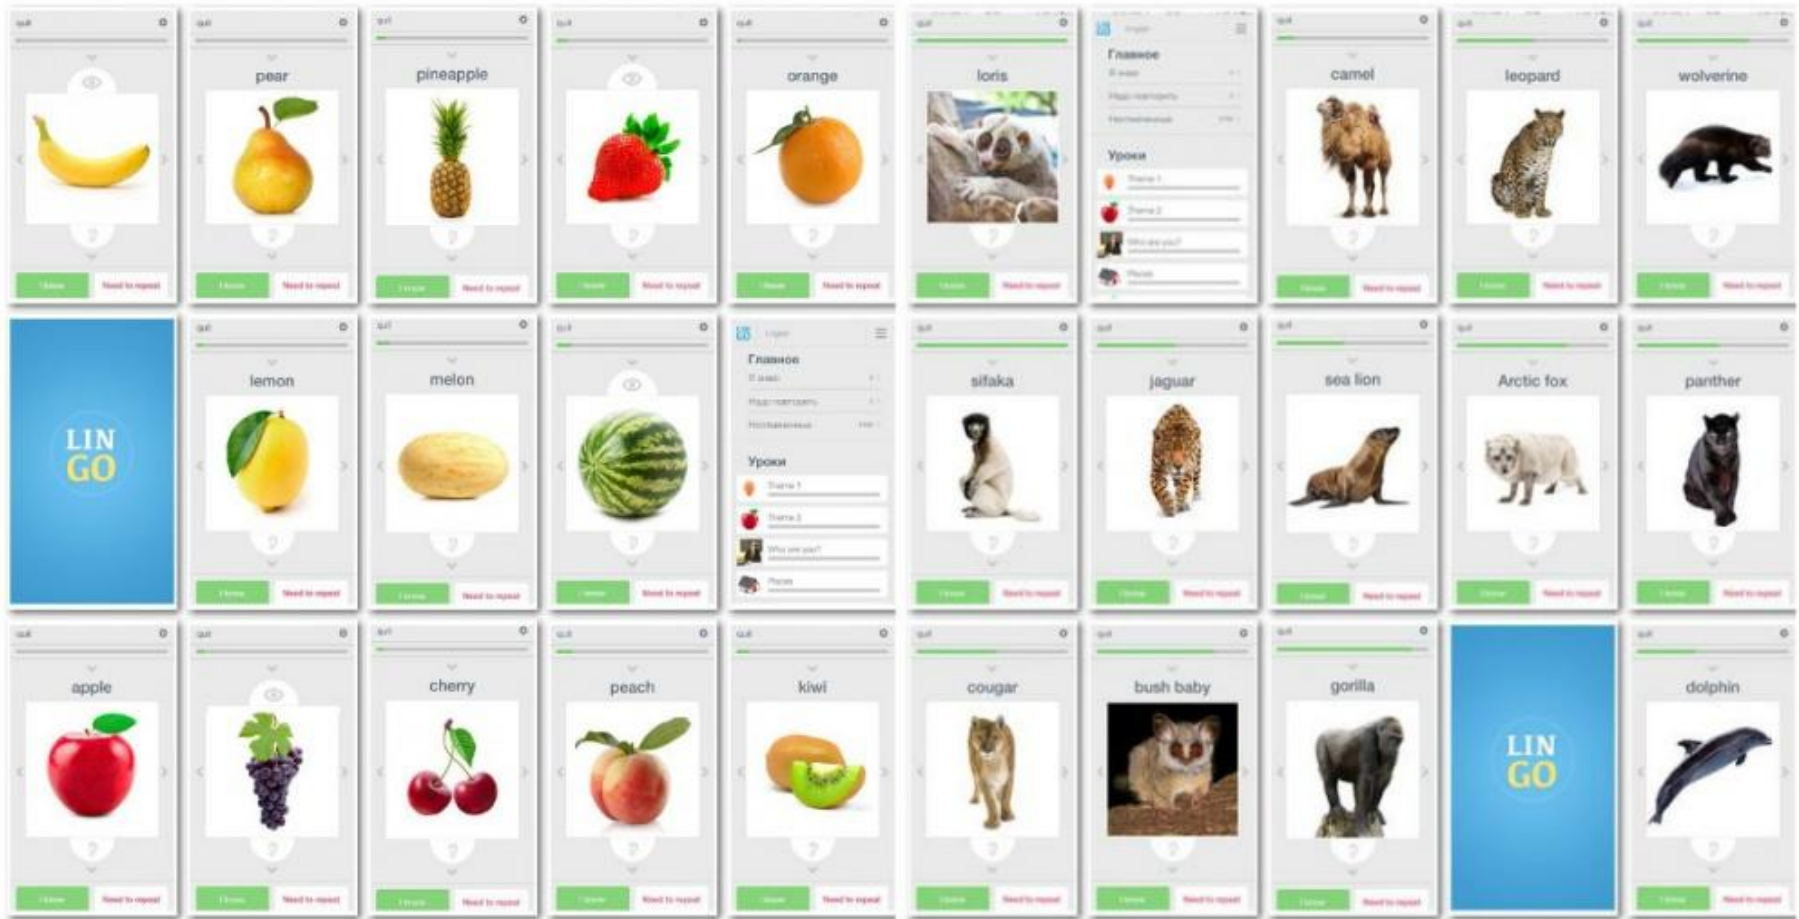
pear

pineapple

orange

loris

Главное

Уроки

camel

leopard

wolverine

LIN GO

lemon

melon

Главное

Уроки

sifaka

jaguar

sea lion

Arctic fox

panther

apple

cherry

peach

kiwi

cougar

bush baby

gorilla

LIN GO

dolphin